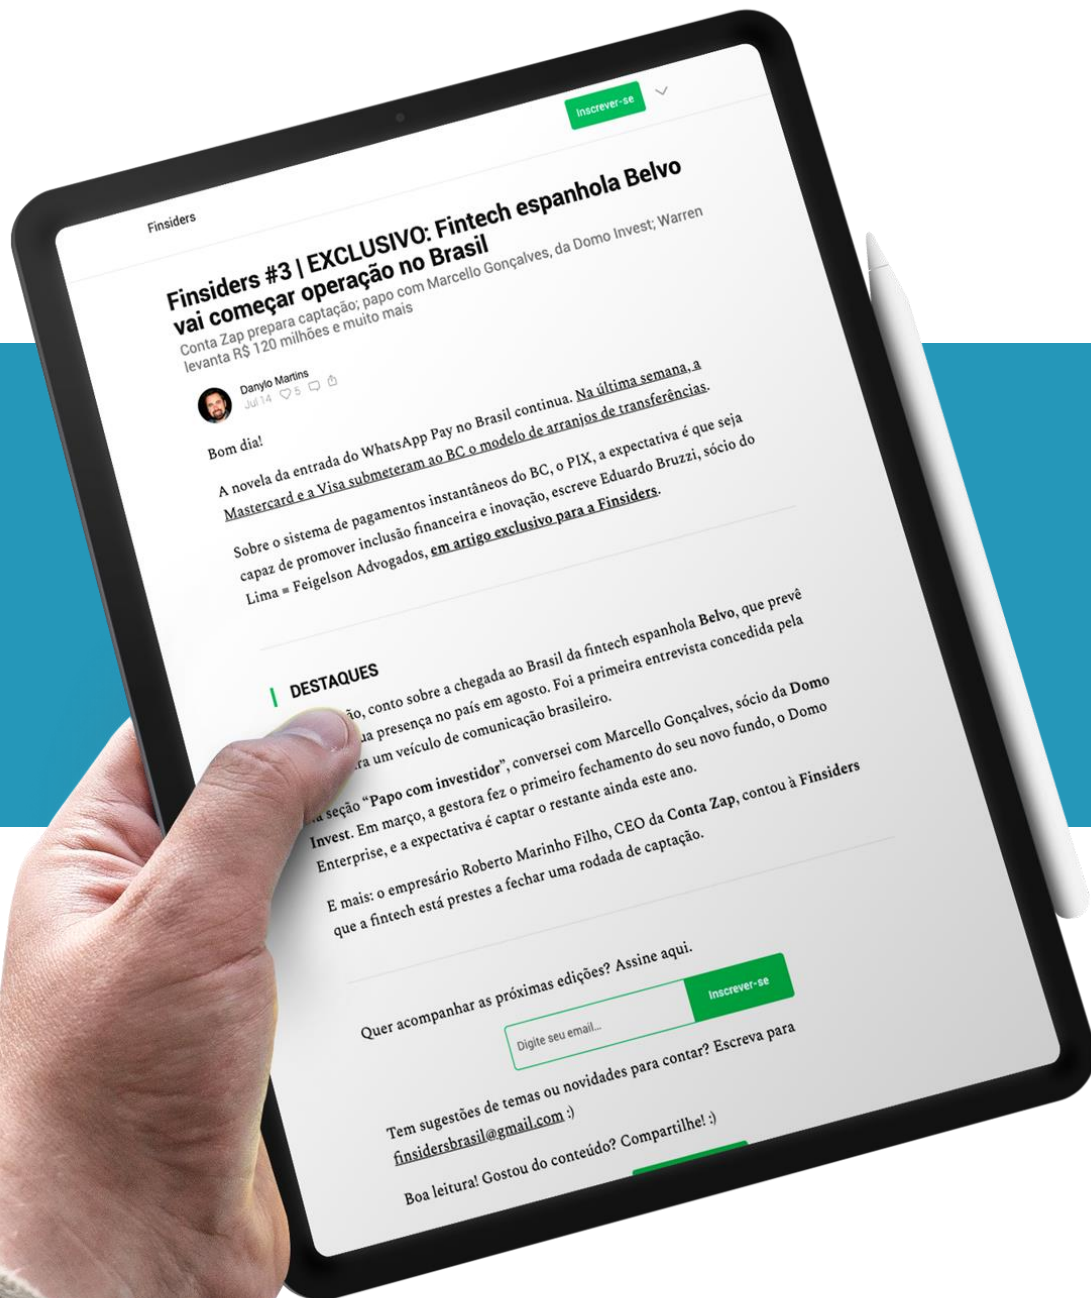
Inscrever-se

Finsiders

Finsiders #3 | EXCLUSIVO: Fintech espanhola Belvo vai começar operação no Brasil

Conta Zap prepara captação; papo com Marcello Gonçalves, da Domo Invest; Warren levanta R$ 120 milhões e muito mais

Danylo Martins
Jul 14 5

Bom dia!

A novela da entrada do WhatsApp Pay no Brasil continua. Na última semana, a Mastercard e a Visa submeteram ao BC o modelo de arranjos de transferências.

Sobre o sistema de pagamentos instantâneos do BC, o PIX, a expectativa é que seja capaz de promover inclusão financeira e inovação, escreve Eduardo Bruzzi, sócio do Lima = Feigelson Advogados, em artigo exclusivo para a Finsiders.

DESTAQUES

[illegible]ão, conto sobre a chegada ao Brasil da fintech espanhola Belvo, que prevê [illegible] sua presença no país em agosto. Foi a primeira entrevista concedida pela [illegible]ra um veículo de comunicação brasileiro.

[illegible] seção "Papo com investidor", conversei com Marcello Gonçalves, sócio da Domo Invest. Em março, a gestora fez o primeiro fechamento do seu novo fundo, o Domo Enterprise, e a expectativa é captar o restante ainda este ano.

E mais: o empresário Roberto Marinho Filho, CEO da Conta Zap, contou à Finsiders que a fintech está prestes a fechar uma rodada de captação.

Quer acompanhar as próximas edições? Assine aqui.

Digite seu email...
Inscrever-se

Tem sugestões de temas ou novidades para contar? Escreva para finsidersbrasil@gmail.com :)

Boa leitura! Gostou do conteúdo? Compartilhe! :)